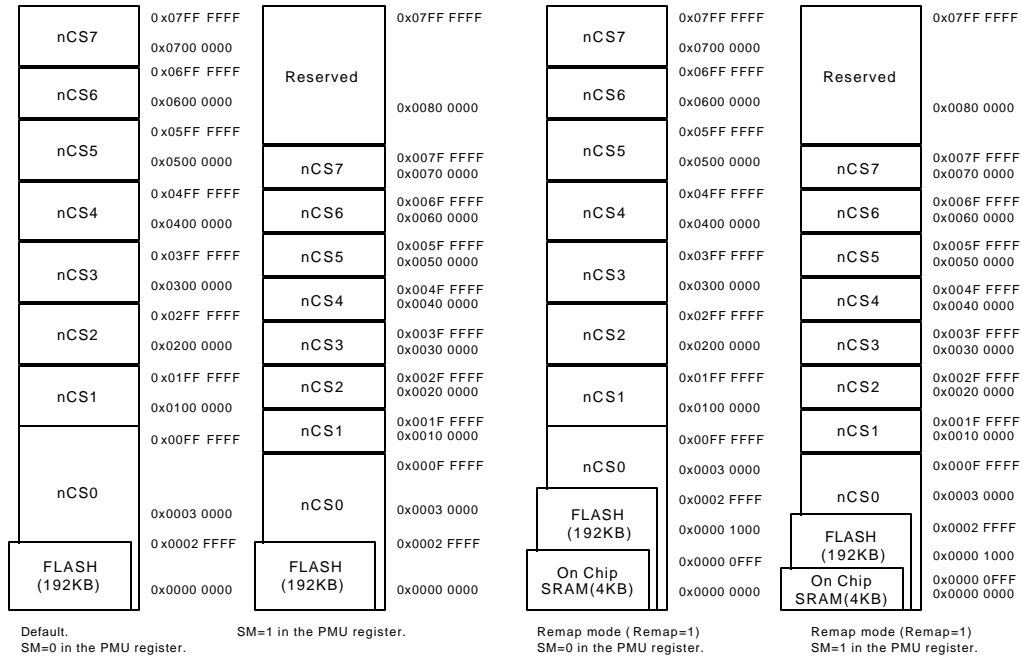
nCS7
0x07FF FFFF
0x0700 0000
nCS6
0x06FF FFFF
0x0600 0000
nCS5
0x05FF FFFF
0x0500 0000
nCS4
0x04FF FFFF
0x0400 0000
nCS3
0x03FF FFFF
0x0300 0000
nCS2
0x02FF FFFF
0x0200 0000
nCS1
0x01FF FFFF
0x0100 0000
nCS0
0x00FF FFFF
0x0003 0000
FLASH (192KB)
0x0002 FFFF
0x0000 0000

Default.
SM=0 in the PMU register.

Reserved
0x07FF FFFF
0x0080 0000
nCS7
0x007F FFFF
0x0070 0000
nCS6
0x006F FFFF
0x0060 0000
nCS5
0x005F FFFF
0x0050 0000
nCS4
0x004F FFFF
0x0040 0000
nCS3
0x003F FFFF
0x0030 0000
nCS2
0x002F FFFF
0x0020 0000
nCS1
0x001F FFFF
0x0010 0000
nCS0
0x000F FFFF
0x0003 0000
FLASH (192KB)
0x0002 FFFF
0x0000 0000

SM=1 in the PMU register.

nCS7
0x07FF FFFF
0x0700 0000
nCS6
0x06FF FFFF
0x0600 0000
nCS5
0x05FF FFFF
0x0500 0000
nCS4
0x04FF FFFF
0x0400 0000
nCS3
0x03FF FFFF
0x0300 0000
nCS2
0x02FF FFFF
0x0200 0000
nCS1
0x01FF FFFF
0x0100 0000
nCS0
0x00FF FFFF
0x0003 0000
FLASH (192KB)
0x0002 FFFF
0x0000 1000
On Chip SRAM(4KB)
0x0000 0FFF
0x0000 0000

Remap mode ( Remap=1)
SM=0 in the PMU register.

Reserved
0x07FF FFFF
0x0080 0000
nCS7
0x007F FFFF
0x0070 0000
nCS6
0x006F FFFF
0x0060 0000
nCS5
0x005F FFFF
0x0050 0000
nCS4
0x004F FFFF
0x0040 0000
nCS3
0x003F FFFF
0x0030 0000
nCS2
0x002F FFFF
0x0020 0000
nCS1
0x001F FFFF
0x0010 0000
nCS0
0x000F FFFF
0x0003 0000
FLASH (192KB)
0x0002 FFFF
0x0000 1000
On Chip SRAM(4KB)
0x0000 0FFF
0x0000 0000

Remap mode (Remap=1)
SM=1 in the PMU register.